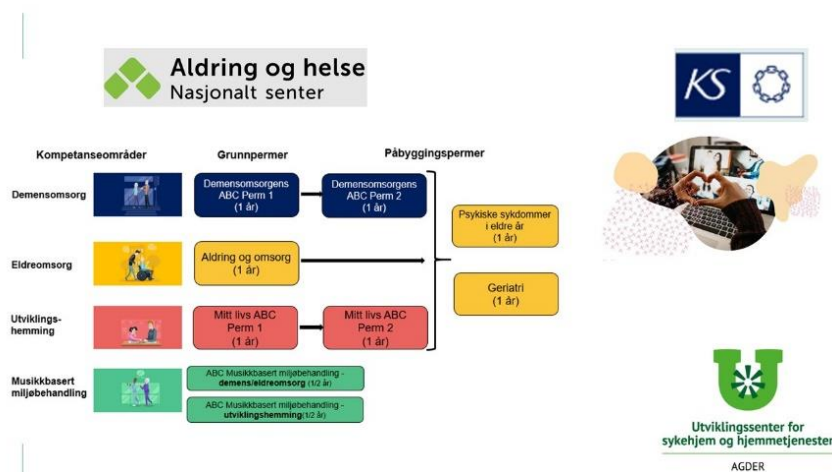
Aldring og helse
Nasjonalt senter

KS

Kompetanseområder

Grunnpermer

Påbyggingspermer

Demensomsorg

Demensomsorgens ABC Perm 1 (1 år)

Demensomsorgens ABC Perm 2 (1 år)

Eldreomsorg

Aldring og omsorg (1 år)

Psykiske sykdommer i eldre år (1 år)

Geriatri (1 år)

Utviklingshemming

Mitt livs ABC Perm 1 (1 år)

Mitt livs ABC Perm 2 (1 år)

Musikkbasert miljøbehandling

ABC Musikkbasert miljøbehandling - **demens/eldreomsorg** (1/2 år)

ABC Musikkbasert miljøbehandling - **utviklingshemming** (1/2 år)

Utviklingssenter for sykehjem og hjemmetjenester
AGDER